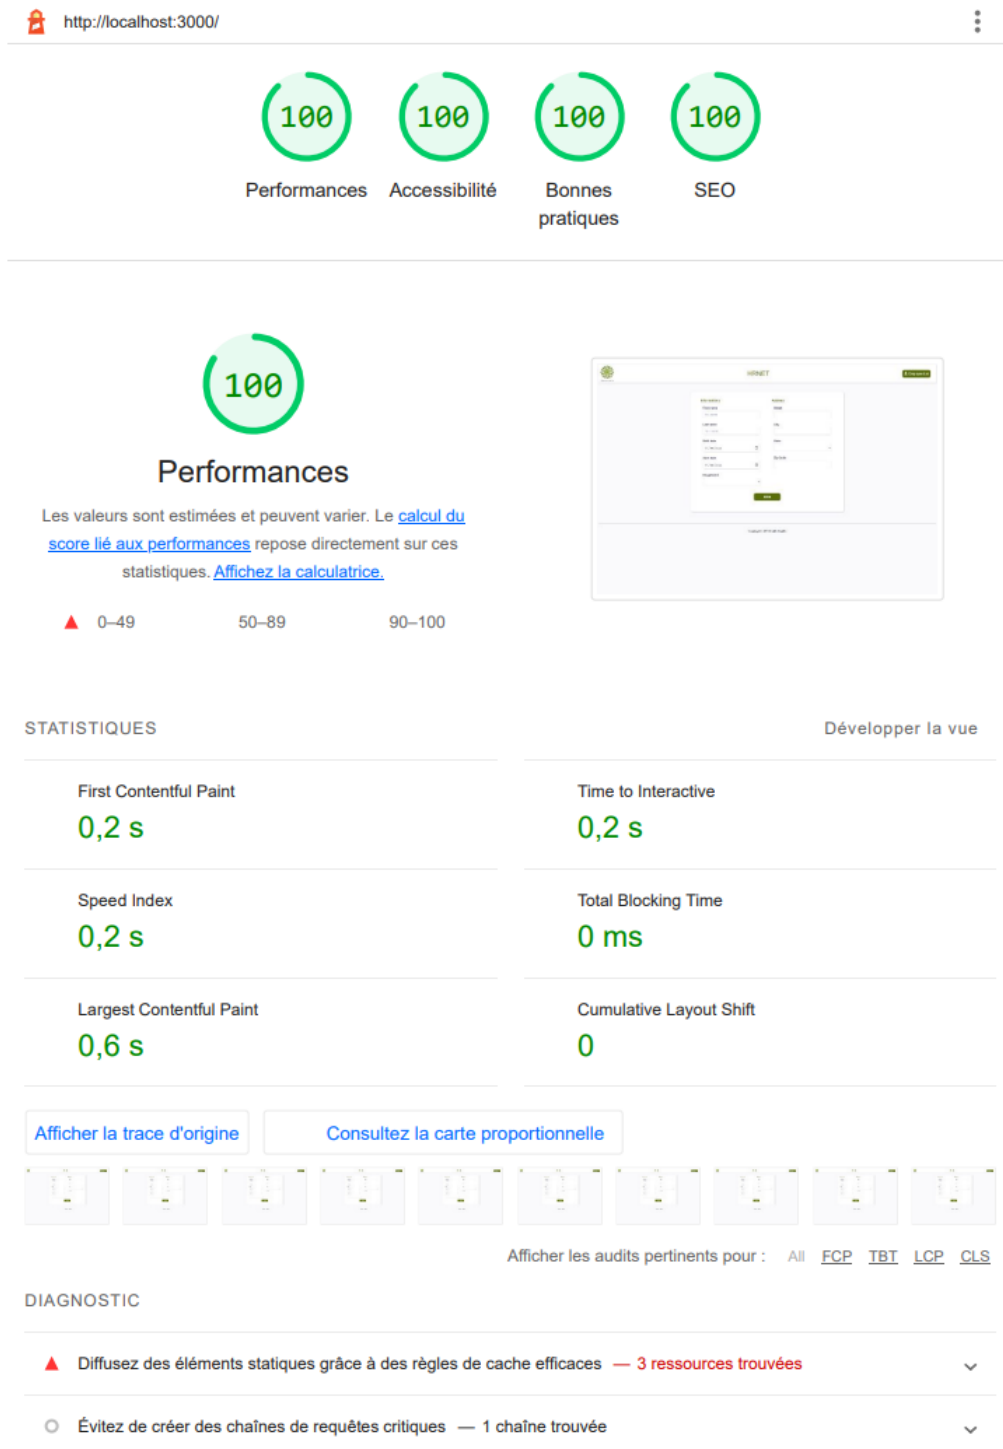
http://localhost:3000/

100
Performances

100
Accessibilité

100
Bonnes pratiques

100
SEO

100

Performances

Les valeurs sont estimées et peuvent varier. Le calcul du score lié aux performances repose directement sur ces statistiques. Affichez la calculatrice.

0–49 50–89 90–100

STATISTIQUES

Développer la vue

First Contentful Paint
0,2 s

Time to Interactive
0,2 s

Speed Index
0,2 s

Total Blocking Time
0 ms

Largest Contentful Paint
0,6 s

Cumulative Layout Shift
0

Afficher la trace d'origine

Consultez la carte proportionnelle

Afficher les audits pertinents pour : All FCP TBT LCP CLS

DIAGNOSTIC

Diffusez des éléments statiques grâce à des règles de cache efficaces — 3 ressources trouvées

Évitez de créer des chaînes de requêtes critiques — 1 chaîne trouvée